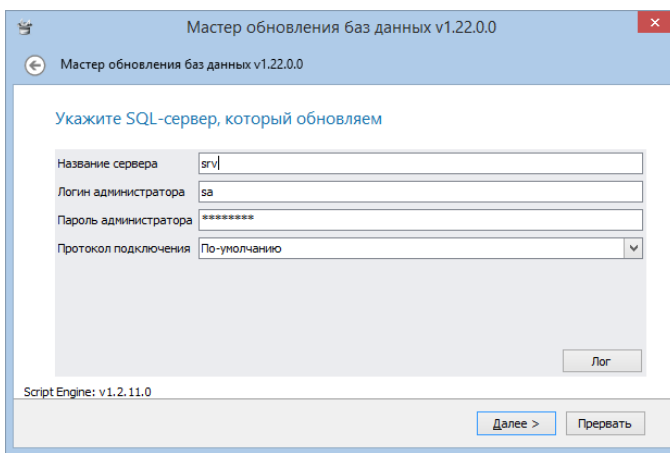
Мастер обновления баз данных v1.22.0.0

Мастер обновления баз данных v1.22.0.0

Укажите SQL-сервер, который обновляем

| | |
|---|---|
| Название сервера | srv |
| Логин администратора | sa |
| Пароль администратора | ******** |
| Протокол подключения | По-умолчанию |

Лог

Script Engine: v1.2.11.0

Далее >
Прервать